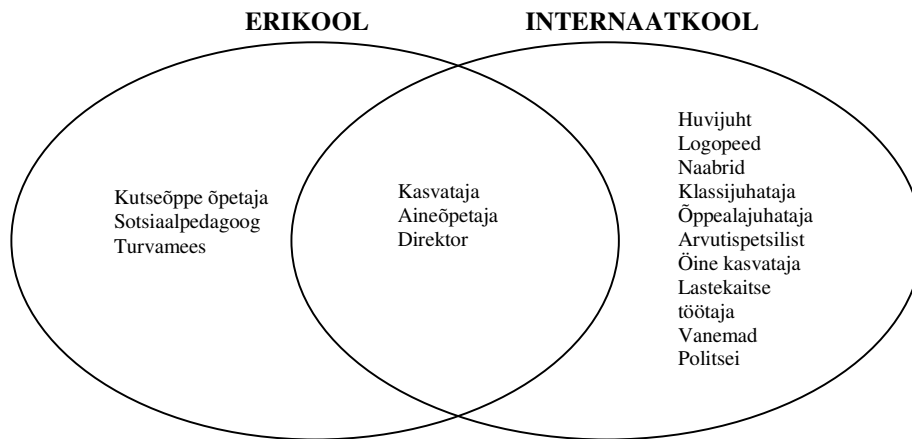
ERIKOOL

INTERNAATKOOL

Kutseõppe õpetaja
Sotsiaalpedagoog
Turvamees

Kasvataja
Aineõpetaja
Direktor

Huvijuht
Logopeed
Naabrid
Klassijuhataja
Õppealajuhataja
Arvutispetsilist
Öine kasvataja
Lastekaitse töötaja
Vanemad
Politsei